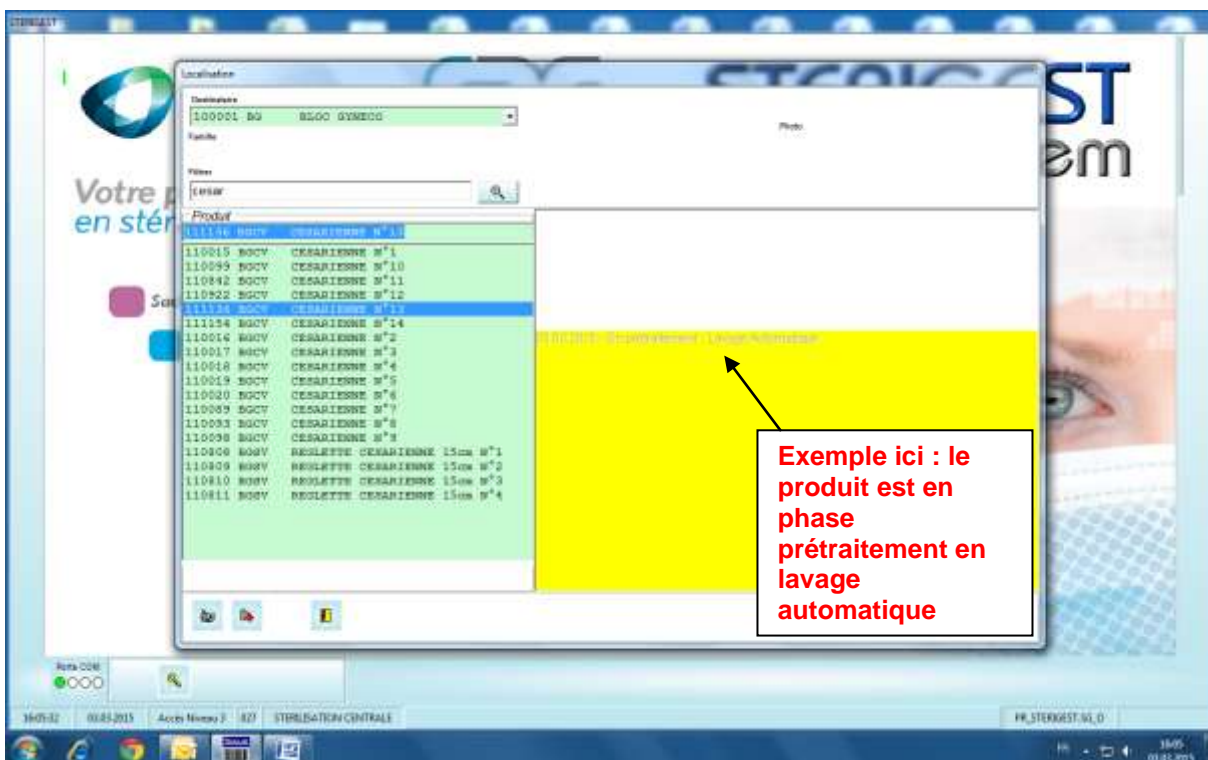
STERIGEST

Localisation

Destinataire
100001 BG BLOC GYNECO
Famille

Photo

Filtres
cesar

Produit
111136 BGCY CESARIENNE N°13
110015 BGCY CESARIENNE N°1
110099 BGCY CESARIENNE N°10
110842 BGCY CESARIENNE N°11
110922 BGCY CESARIENNE N°12
111136 BGCY CESARIENNE N°13
111154 BGCY CESARIENNE N°14
110016 BGCY CESARIENNE N°2
110017 BGCY CESARIENNE N°3
110018 BGCY CESARIENNE N°4
110019 BGCY CESARIENNE N°5
110020 BGCY CESARIENNE N°6
110089 BGCY CESARIENNE N°7
110093 BGCY CESARIENNE N°8
110098 BGCY CESARIENNE N°9
110808 BGGY REGLETTE CESARIENNE 15cm N°1
110809 BGGY REGLETTE CESARIENNE 15cm N°2
110810 BGGY REGLETTE CESARIENNE 15cm N°3
110811 BGGY REGLETTE CESARIENNE 15cm N°4

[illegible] Prétraitement : Lavage Automatique

Exemple ici : le produit est en phase prétraitement en lavage automatique

Votre p
en stér

STERIGEST
em

Porte COM

16:05:32 | 03.03.2015 | Accès Niveau 3 | 827 | STERILISATION CENTRALE | PR_STERIGEST.SG_D

16:05
03.03.2015